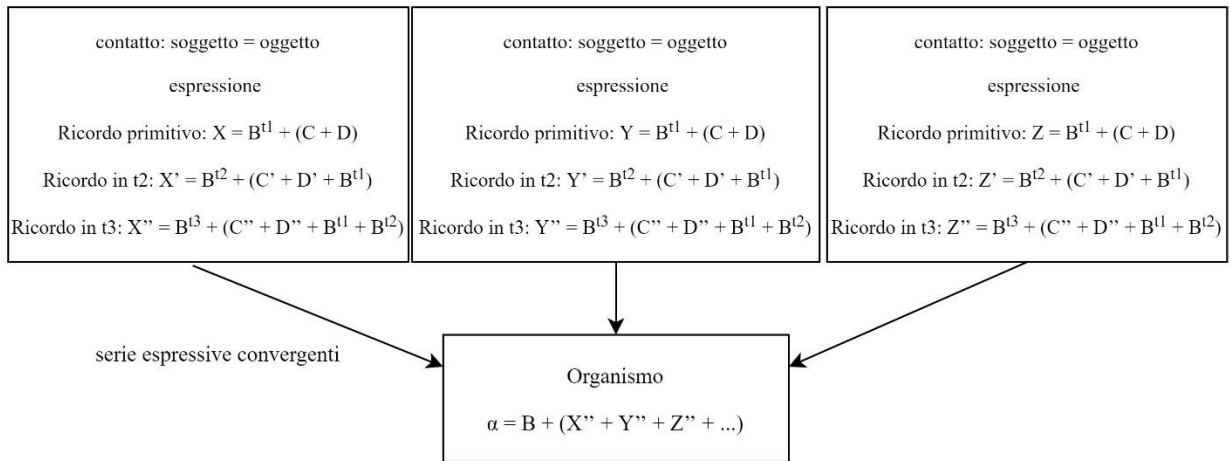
contatto: soggetto = oggetto

espressione

Ricordo primitivo: $X = B^{t1} + (C + D)$

Ricordo in t2: $X' = B^{t2} + (C' + D' + B^{t1})$

Ricordo in t3: $X'' = B^{t3} + (C'' + D'' + B^{t1} + B^{t2})$

contatto: soggetto = oggetto

espressione

Ricordo primitivo: $Y = B^{t1} + (C + D)$

Ricordo in t2: $Y' = B^{t2} + (C' + D' + B^{t1})$

Ricordo in t3: $Y'' = B^{t3} + (C'' + D'' + B^{t1} + B^{t2})$

contatto: soggetto = oggetto

espressione

Ricordo primitivo: $Z = B^{t1} + (C + D)$

Ricordo in t2: $Z' = B^{t2} + (C' + D' + B^{t1})$

Ricordo in t3: $Z'' = B^{t3} + (C'' + D'' + B^{t1} + B^{t2})$

serie espressive convergenti

Organismo

$\alpha = B + (X'' + Y'' + Z'' + ...)$